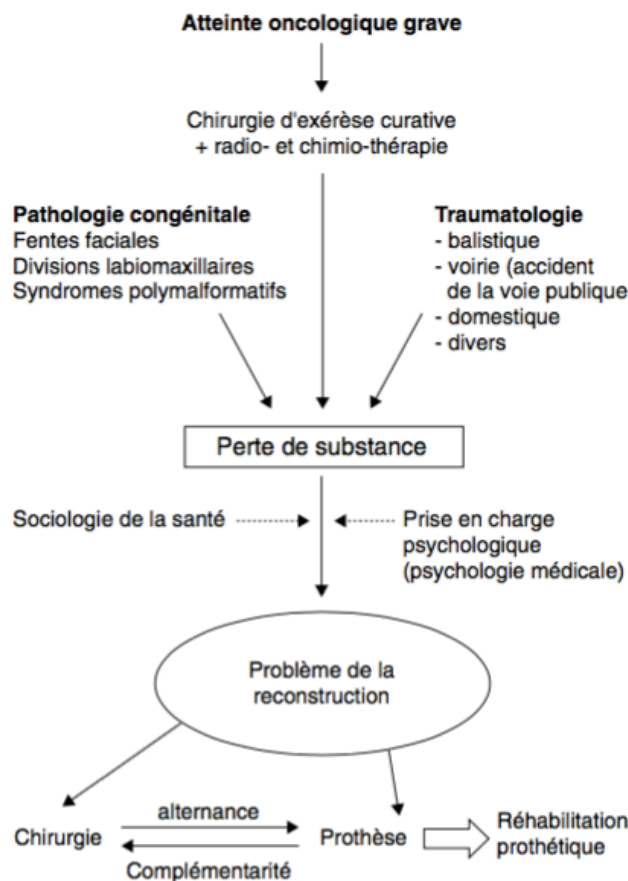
Atteinte oncologique grave

Chirurgie d'exérèse curative
+ radio- et chimio-thérapie

Pathologie congénitale
Fentes faciales
Divisions labiomaxillaires
Syndromes polymalformatifs

Traumatologie
- balistique
- voirie (accident de la voie publique
- domestique
- divers

Perte de substance

Sociologie de la santé

Prise en charge psychologique (psychologie médicale)

Problème de la reconstruction

Chirurgie

alternance

Complémentarité

Prothèse

Réhabilitation prothétique